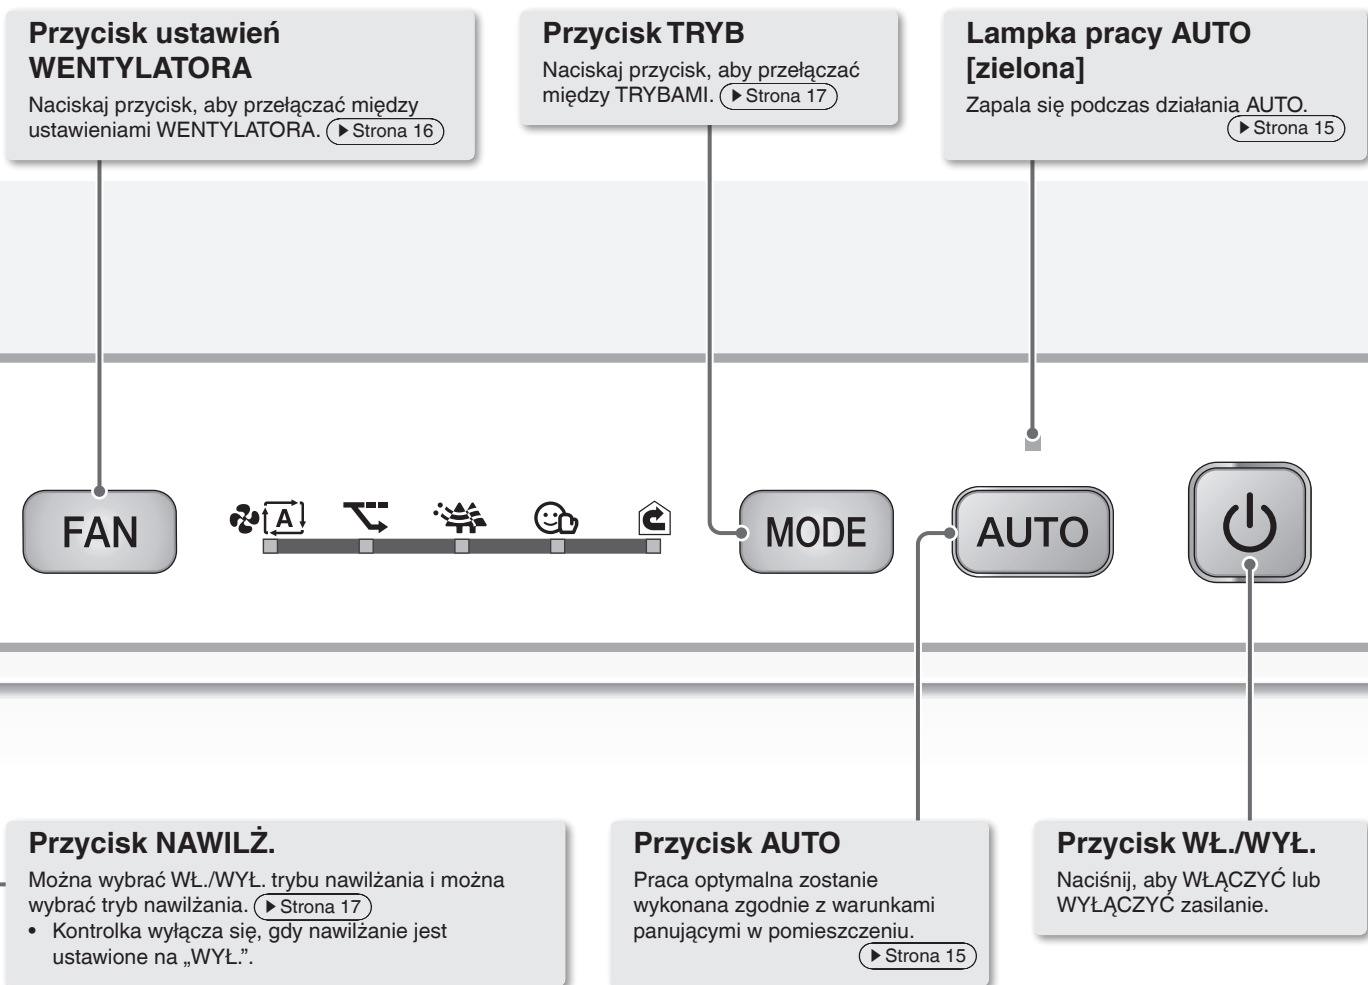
Przycisk ustawień WENTYLATORA

Naciskaj przycisk, aby przełączać między ustawieniami WENTYLATORA. ▶Strona 16

Przycisk TRYB

Naciskaj przycisk, aby przełączać między TRYBAMI. ▶Strona 17

Lampka pracy AUTO [zielona]

Zapala się podczas działania AUTO. ▶Strona 15

FAN

A

MODE

AUTO

Przycisk NAWILŻ.

Można wybrać WŁ./WYŁ. trybu nawilżania i można wybrać tryb nawilżania. ▶Strona 17

• Kontrolka wyłącza się, gdy nawilżanie jest ustawione na „WYŁ.”.

Przycisk AUTO

Praca optymalna zostanie wykonana zgodnie z warunkami panującymi w pomieszczeniu. ▶Strona 15

Przycisk WŁ./WYŁ.

Naciśnij, aby WŁĄCZYĆ lub WYŁĄCZYĆ zasilanie.